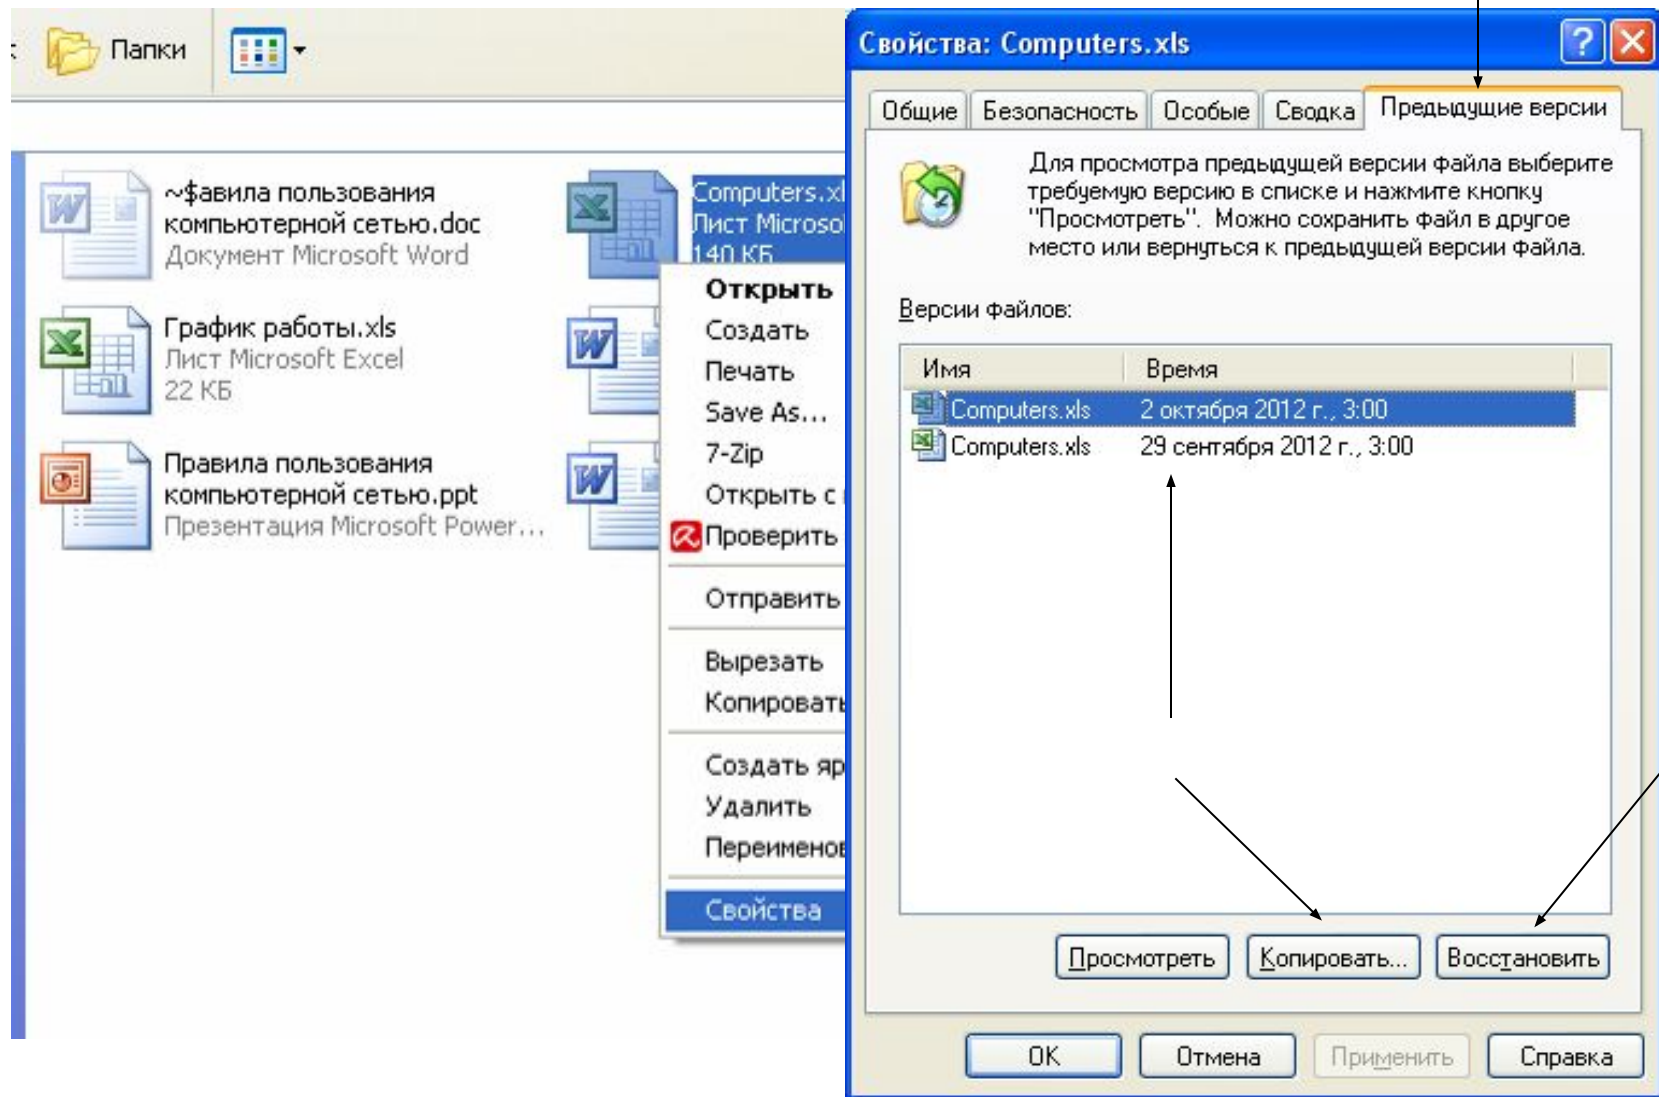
Папки

~$авила пользования компьютерной сетью.doc
Документ Microsoft Word

Computers.xl
Лист Microso
140 КБ

График работы.xls
Лист Microsoft Excel
22 КБ

Правила пользования компьютерной сетью.ppt
Презентация Microsoft Power...

Открыть
Создать
Печать
Save As...
7-Zip
Открыть с
Проверить
Отправить
Вырезать
Копироват
Создать яр
Удалить
Переименов
Свойства

Свойства: Computers.xls

Общие | Безопасность | Особые | Сводка | Предыдущие версии

Для просмотра предыдущей версии файла выберите требуемую версию в списке и нажмите кнопку "Просмотреть". Можно сохранить файл в другое место или вернуться к предыдущей версии файла.

Версии файлов:

| Имя | Время |
|---|---|
| Computers.xls | 2 октября 2012 г., 3:00 |
| Computers.xls | 29 сентября 2012 г., 3:00 |

Просмотреть | Копировать... | Восстановить

OK | Отмена | Применить | Справка